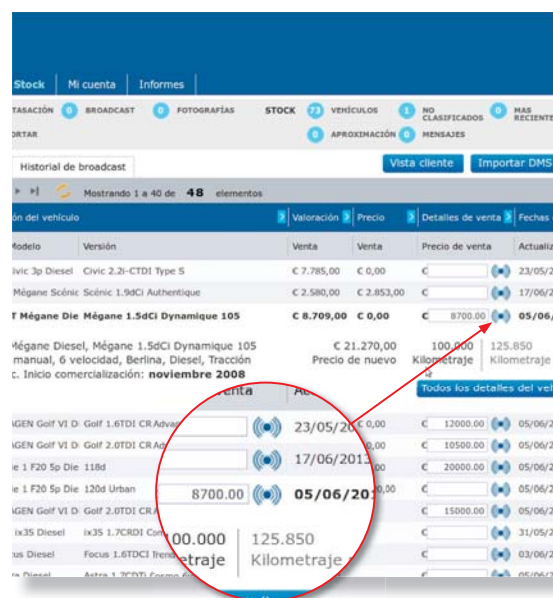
Stock | Mi cuenta | Informes

TASACIÓN 0 BROADCAST 0 FOTOGRAFÍAS STOCK 73 VEHÍCULOS 1 NO CLASIFICADOS 0 MAS RECIENTE
ORTAR 0 APROXIMACIÓN 0 MENSAJES

Historial de broadcast
Vista cliente | Importar DMS

Mostrando 1 a 40 de 48 elementos

| ón del vehículo | | Valoración | Precio | Detalles de venta | Fechas |
|---|---|---|---|---|---|
| Modelo | Versión | Venta | Venta | Precio de venta | Actualiz |
| ivic 3p Diesel | Civic 2.2i-CTDI Type S | € 7.785,00 | € 0,00 | € | 23/05/2 |
| Mégane Scénic | Scénic 1.9dCi Authentique | € 2.580,00 | € 2.853,00 | € | 17/06/2 |
| T Mégane Die | Mégane 1.5dCi Dynamique 105 | € 8.709,00 | € 0,00 | € 8700.00 | 05/06/ |

Mégane Diesel, Mégane 1.5dCi Dynamique 105 manual, 6 velocidad, Berlina, Diesel, Tracción c. Inicio comercialización: noviembre 2008
€ 21.270,00 Precio de nuevo
100.000 Kilometraje
125.850 Kilometraje
Todos los detalles del vehí

| | | | | | |
|---|---|---|---|---|---|
| AGEN Golf VI D | Golf 1.6TDI CR Advan | | € 0,00 | € 12000.00 | 05/06/2 |
| AGEN Golf VI D | Golf 2.0TDI CR Adv | | € 0,00 | € 10500.00 | 05/06/2 |
| e 1 F20 5p Die | 118d | | | € 20000.00 | 05/06/2 |
| e 1 F20 5p Die | 120d Urban | | ,00 | | 05/06/2 |
| AGEN Golf VI D | Golf 2.0TDI CR | | | € 15000.00 | 05/06/2 |
| ix35 Diesel | ix35 1.7CRDI Com | | | € | 31/05/2 |
| us Diesel | Focus 1.6TDCI Trend | | | € | 03/06/2 |
| ra Diesel | Astra 1.7CDTI Cosmo | | | € | 05/06/2 |

venta | Ac
23/05/20
17/06/2013
8700.00 | 05/06/201
100.000 Kilometraje
125.850 Kilometraje